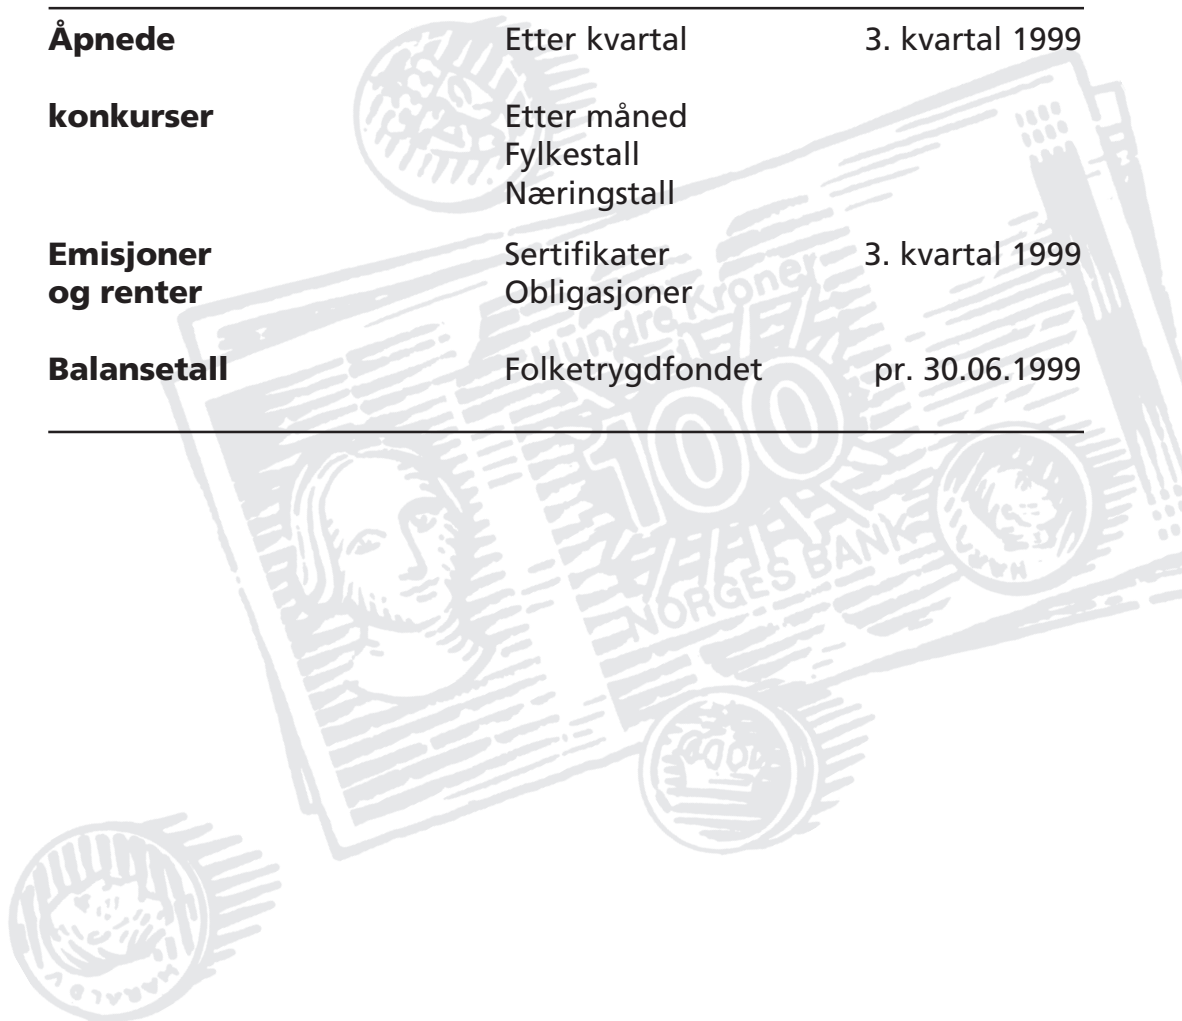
| | | |
|---|---|---|
| **Åpnede** | Etter kvartal | 3. kvartal 1999 |
| **konkurser** | Etter måned<br>Fylkestall<br>Næringstall | |
| **Emisjoner og renter** | Sertifikater<br>Obligasjoner | 3. kvartal 1999 |
| **Balansetall** | Folketrygdfondet | pr. 30.06.1999 |

Hundre kroner
100
NORGES BANK